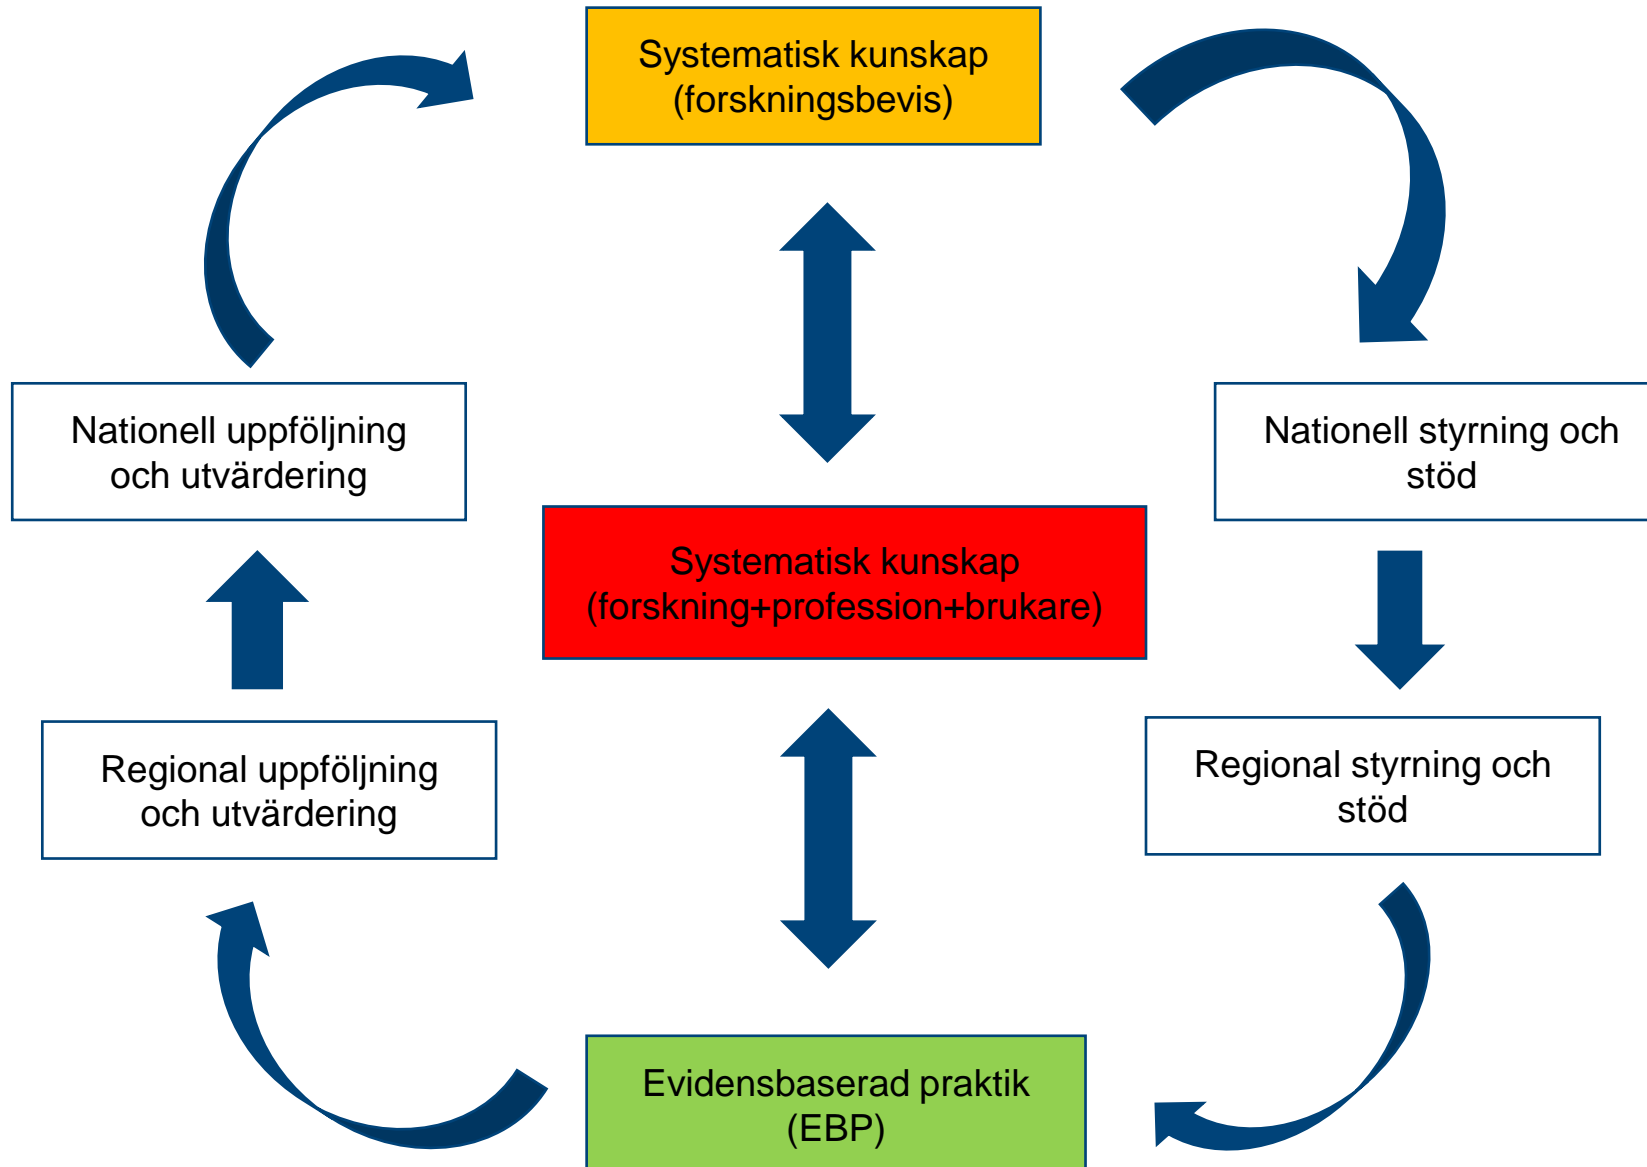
Systematisk kunskap
(forskningsbevis)

Nationell uppföljning och utvärdering

Nationell styrning och stöd

Systematisk kunskap
(forskning+profession+brukare)

Regional uppföljning och utvärdering

Regional styrning och stöd

Evidensbaserad praktik
(EBP)